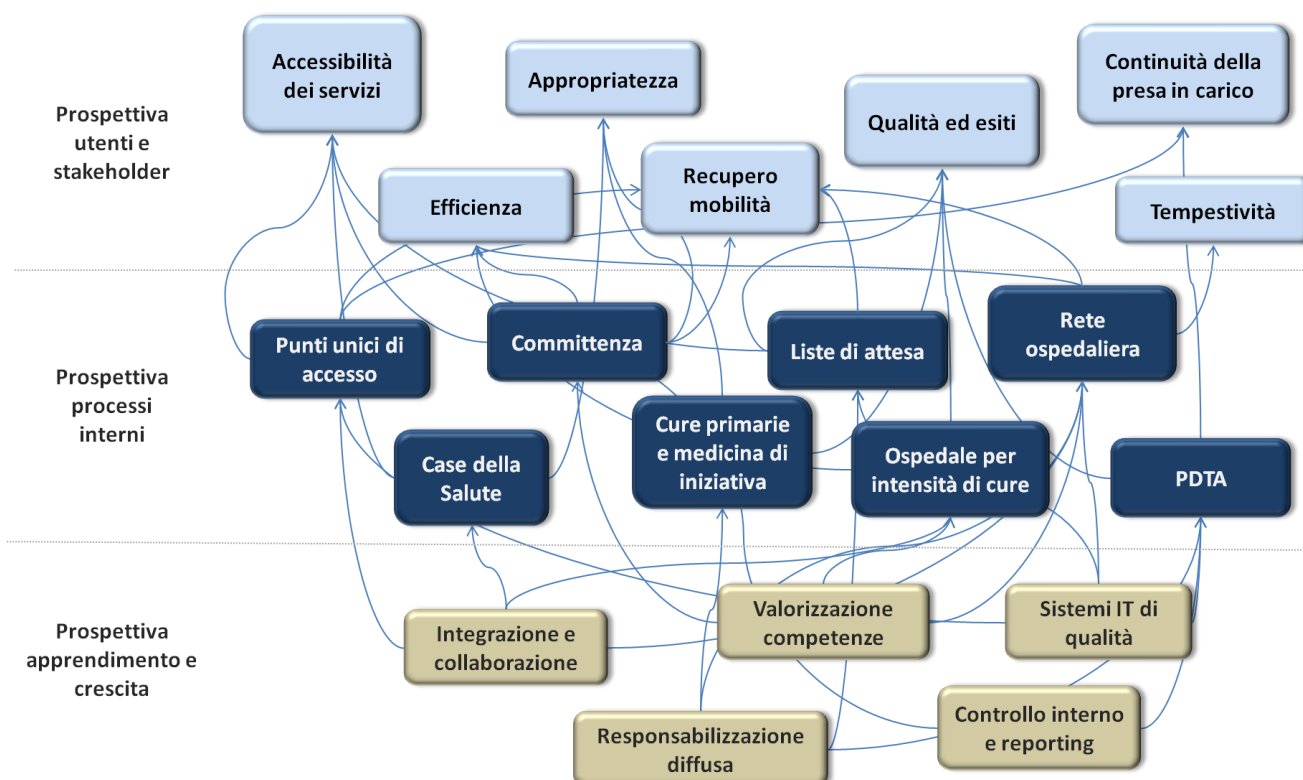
Prospettiva utenti e stakeholder

Accessibilità dei servizi

Appropriatezza

Continuità della presa in carico

Qualità ed esiti

Efficienza

Recupero mobilità

Tempestività

Prospettiva processi interni

Punti unici di accesso

Committenza

Liste di attesa

Rete ospedaliera

Case della Salute

Cure primarie e medicina di iniziativa

Ospedale per intensità di cure

PDTA

Prospettiva apprendimento e crescita

Integrazione e collaborazione

Valorizzazione competenze

Sistemi IT di qualità

Controllo interno e reporting

Responsabilizzazione diffusa